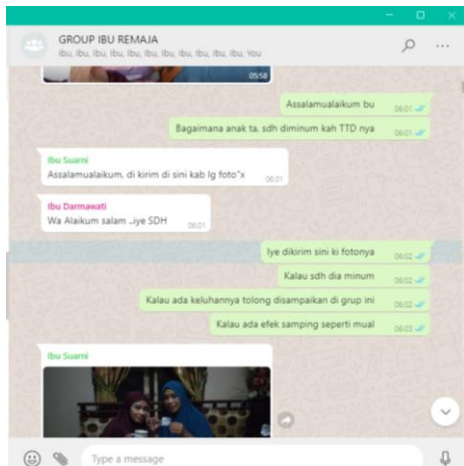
GROUP IBU REMAJA
ibu, ibu, ibu, ibu, ibu, ibu, ibu, ibu, ibu, ibu, You

05:58

Assalamualaikum bu 06:01

Bagaimana anak ta, sdh diminum kah TTD nya 06:01

Ibu Suarni
Assalamualaikum, di kirim di sini kab lg foto"x 06:01

Ibu Darmawati
Wa Alaikum salam ..iye SDH 06:01

Iye dikirim sini ki fotonya 06:02

Kalau sdh dia minum 06:02

Kalau ada keluhannya tolong disampaikan di grup ini 06:02

Kalau ada efek samping seperti mual 06:03

Ibu Suarni

Type a message